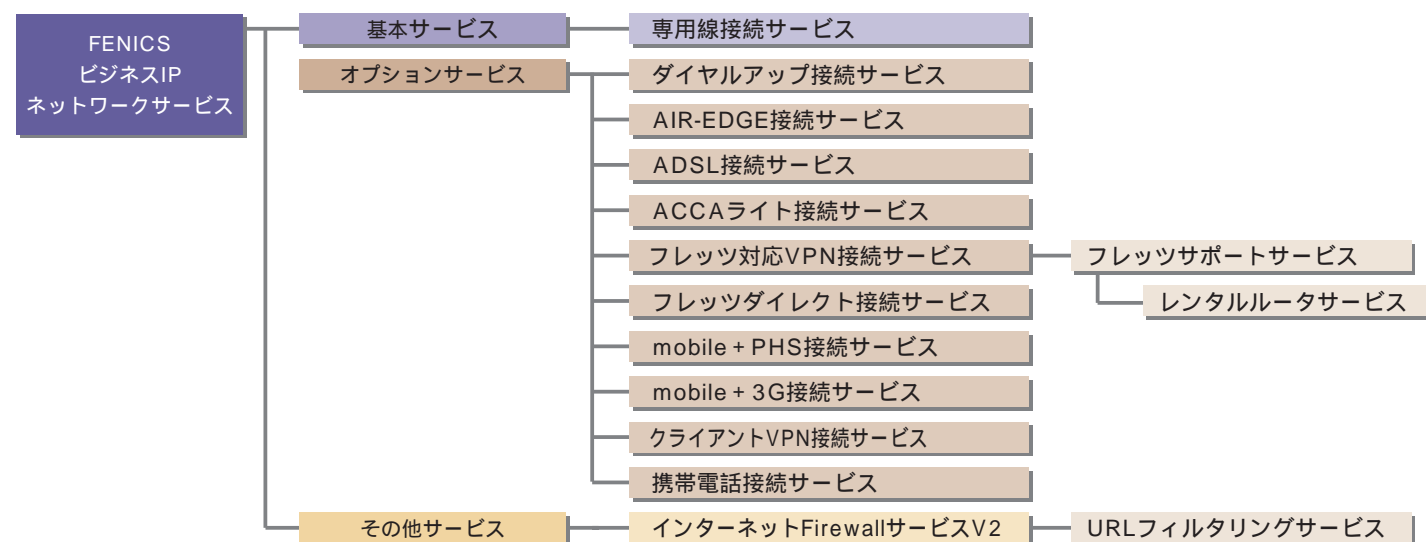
FENICS
ビジネスIP
ネットワークサービス

基本サービス
専用線接続サービス

オプションサービス
ダイヤルアップ接続サービス
AIR-EDGE接続サービス
ADSL接続サービス
ACCAライト接続サービス
フレッツ対応VPN接続サービス
フレッツサポートサービス
レンタルルータサービス
フレッツダイレクト接続サービス
mobile + PHS接続サービス
mobile + 3G接続サービス
クライアントVPN接続サービス
携帯電話接続サービス

その他サービス
インターネットFirewallサービスV2
URLフィルタリングサービス